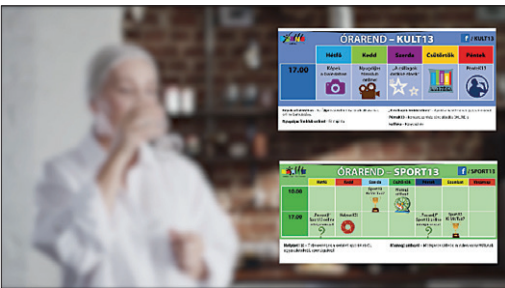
ÓRAREND – KULT13

/KULT13

| | Hétfő | Kedd | Szerda | Csütörtök | Péntek |
|---|---|---|---|---|---|
| 17.00 | Képek a városunkról | Kisvárosi mozi | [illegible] | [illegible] | #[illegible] |

ÓRAREND – SPORT13

/SPORT13

| | Hétfő | Kedd | Szerda | Csütörtök | Péntek | Szombat | Vasárnap |
|---|---|---|---|---|---|---|---|
| 10.00 | | | Sport13 | | | | |
| 17.00 | Pozsonyi Sport13 | Sakkozz13 | | Pozsonyi Sport13 | | Sport13 | |